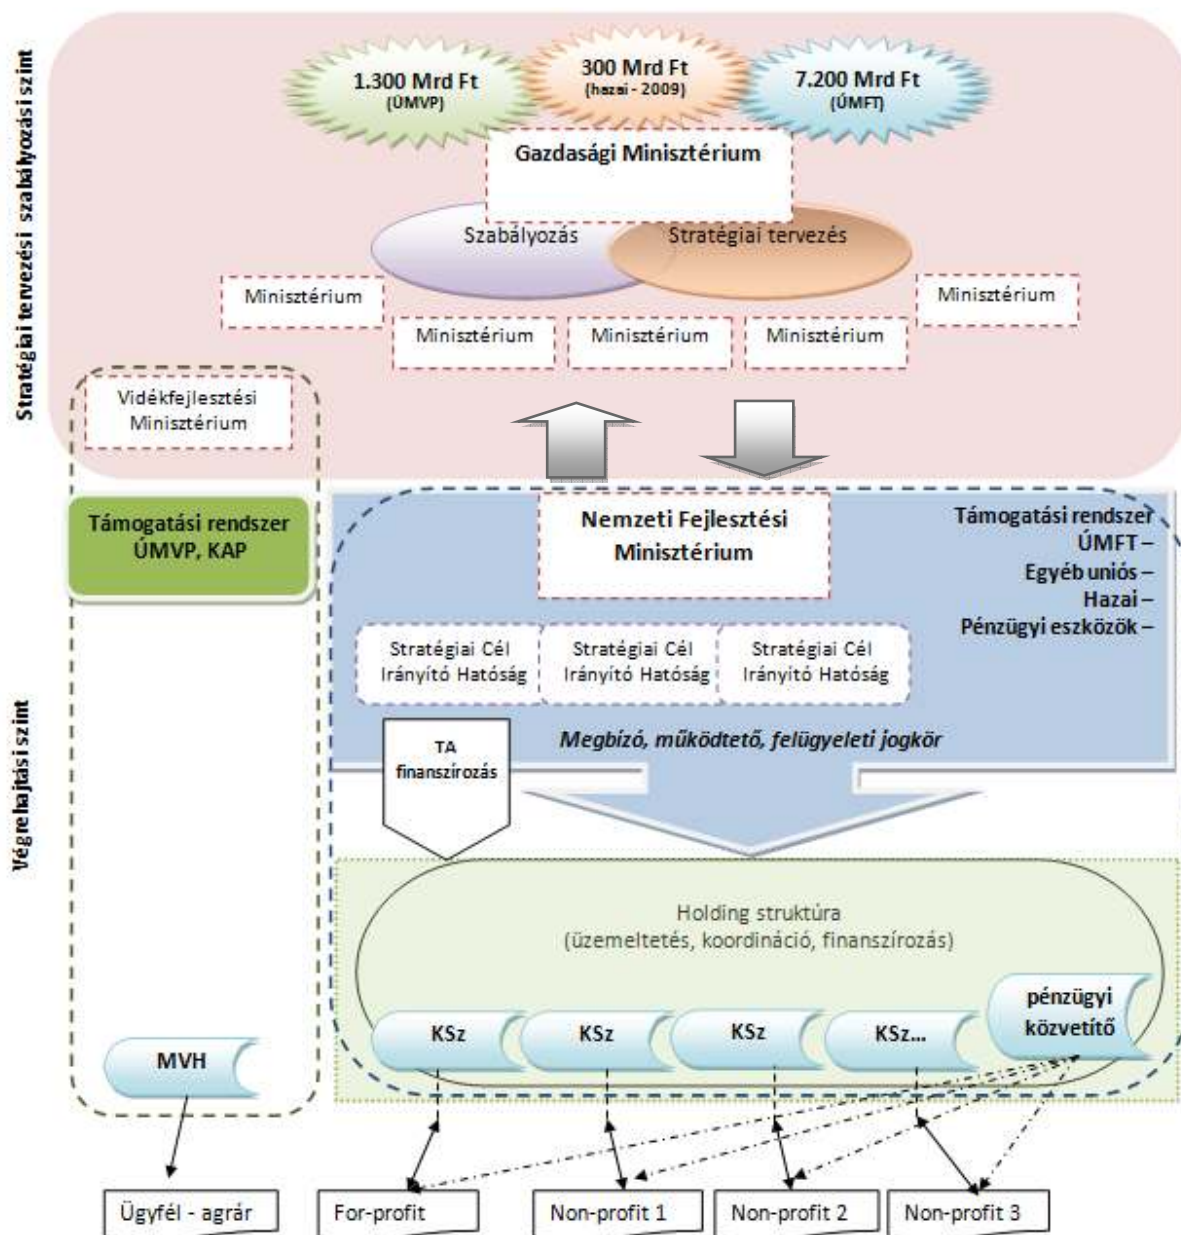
Stratégiai tervezési szabályozási szint

1.300 Mrd Ft (ÚMVP)

300 Mrd Ft (hazai - 2009)

7.200 Mrd Ft (ÚMFT)

Gazdasági Minisztérium

Szabályozás

Stratégiai tervezés

Minisztérium

Minisztérium

Minisztérium

Minisztérium

Minisztérium

Vidékfejlesztési Minisztérium

Végrehajtási szint

Támogatási rendszer ÚMVP, KAP

Nemzeti Fejlesztési Minisztérium

Támogatási rendszer
ÚMFT –
Egyéb uniós –
Hazai –
Pénzügyi eszközök –

Stratégiai Cél Irányító Hatóság

Stratégiai Cél Irányító Hatóság

Stratégiai Cél Irányító Hatóság

TA finanszírozás

Megbízó, működtető, felügyeleti jogkör

Holding struktúra (üzemeltetés, koordináció, finanszírozás)

KSz

KSz

KSz

KSz...

pénzügyi közvetítő

MVH

Ügyfél - agrár

For-profit

Non-profit 1

Non-profit 2

Non-profit 3